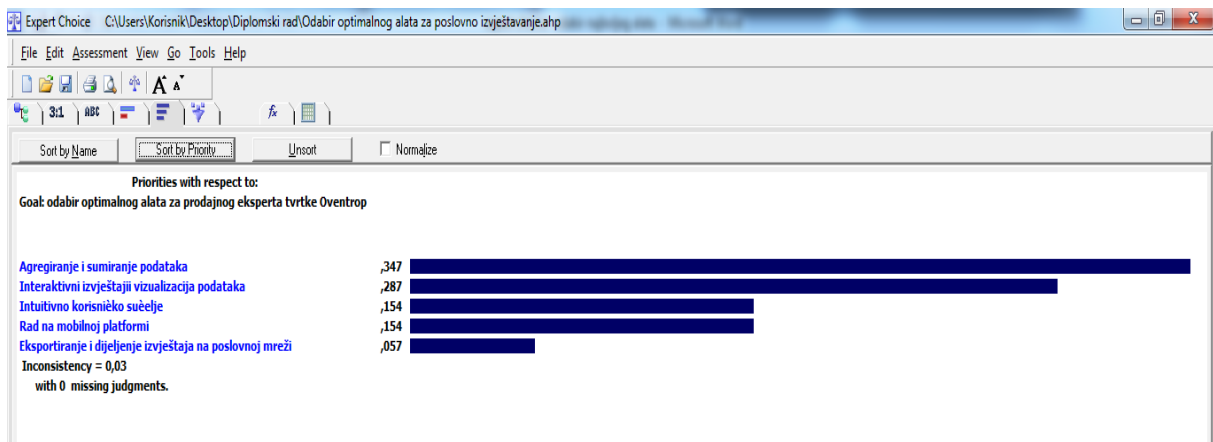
Expert Choice C:\Users\Korisnik\Desktop\Diplomski rad\Odabir optimalnog alata za poslovno izvještavanje.ahp

File Edit Assessment View Go Tools Help

3:1 ABC

Sort by Name Sort by Priority Unsort Normalize

Priorities with respect to:
Goal: odabir optimalnog alata za prodajnog eksperta tvrtke Oventrop

Agregiranje i sumiranje podataka ,347
Interaktivni izvještaji i vizualizacija podataka ,287
Intuitivno korisničko sučelje ,154
Rad na mobilnoj platformi ,154
Eksportiranje i dijeljenje izvještaja na poslovnoj mreži ,057
Inconsistency = 0,03
with 0 missing judgments.